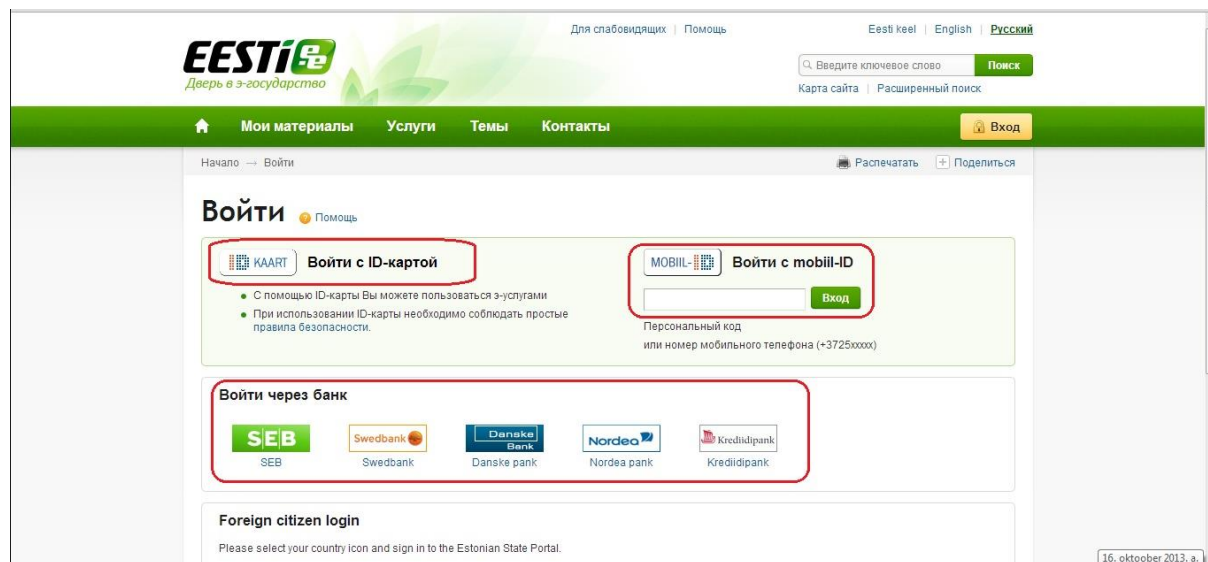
EESTI ee
Дверь в э-государство

Для слабовидящих | Помощь

Eesti keel | English | Русский

Введите ключевое слово
Поиск
Карта сайта | Расширенный поиск

Мои материалы
Услуги
Темы
Контакты
Вход

Начало → Войти

Распечатать
Поделиться

Войти
Помощь

ID KAART
Войти с ID-картой

- С помощью ID-карты Вы можете пользоваться э-услугами
- При использовании ID-карты необходимо соблюдать простые правила безопасности.

MOBIIL-ID
Войти с mobiil-ID

Вход

Персональный код
или номер мобильного телефона (+3725xxxxx)

Войти через банк

SEB
SEB

Swedbank
Swedbank

Danske Bank
Danske pank

Nordea
Nordea pank

Krediidipank
Krediidipank

Foreign citizen login

Please select your country icon and sign in to the Estonian State Portal.

16. oktoober 2013. a.